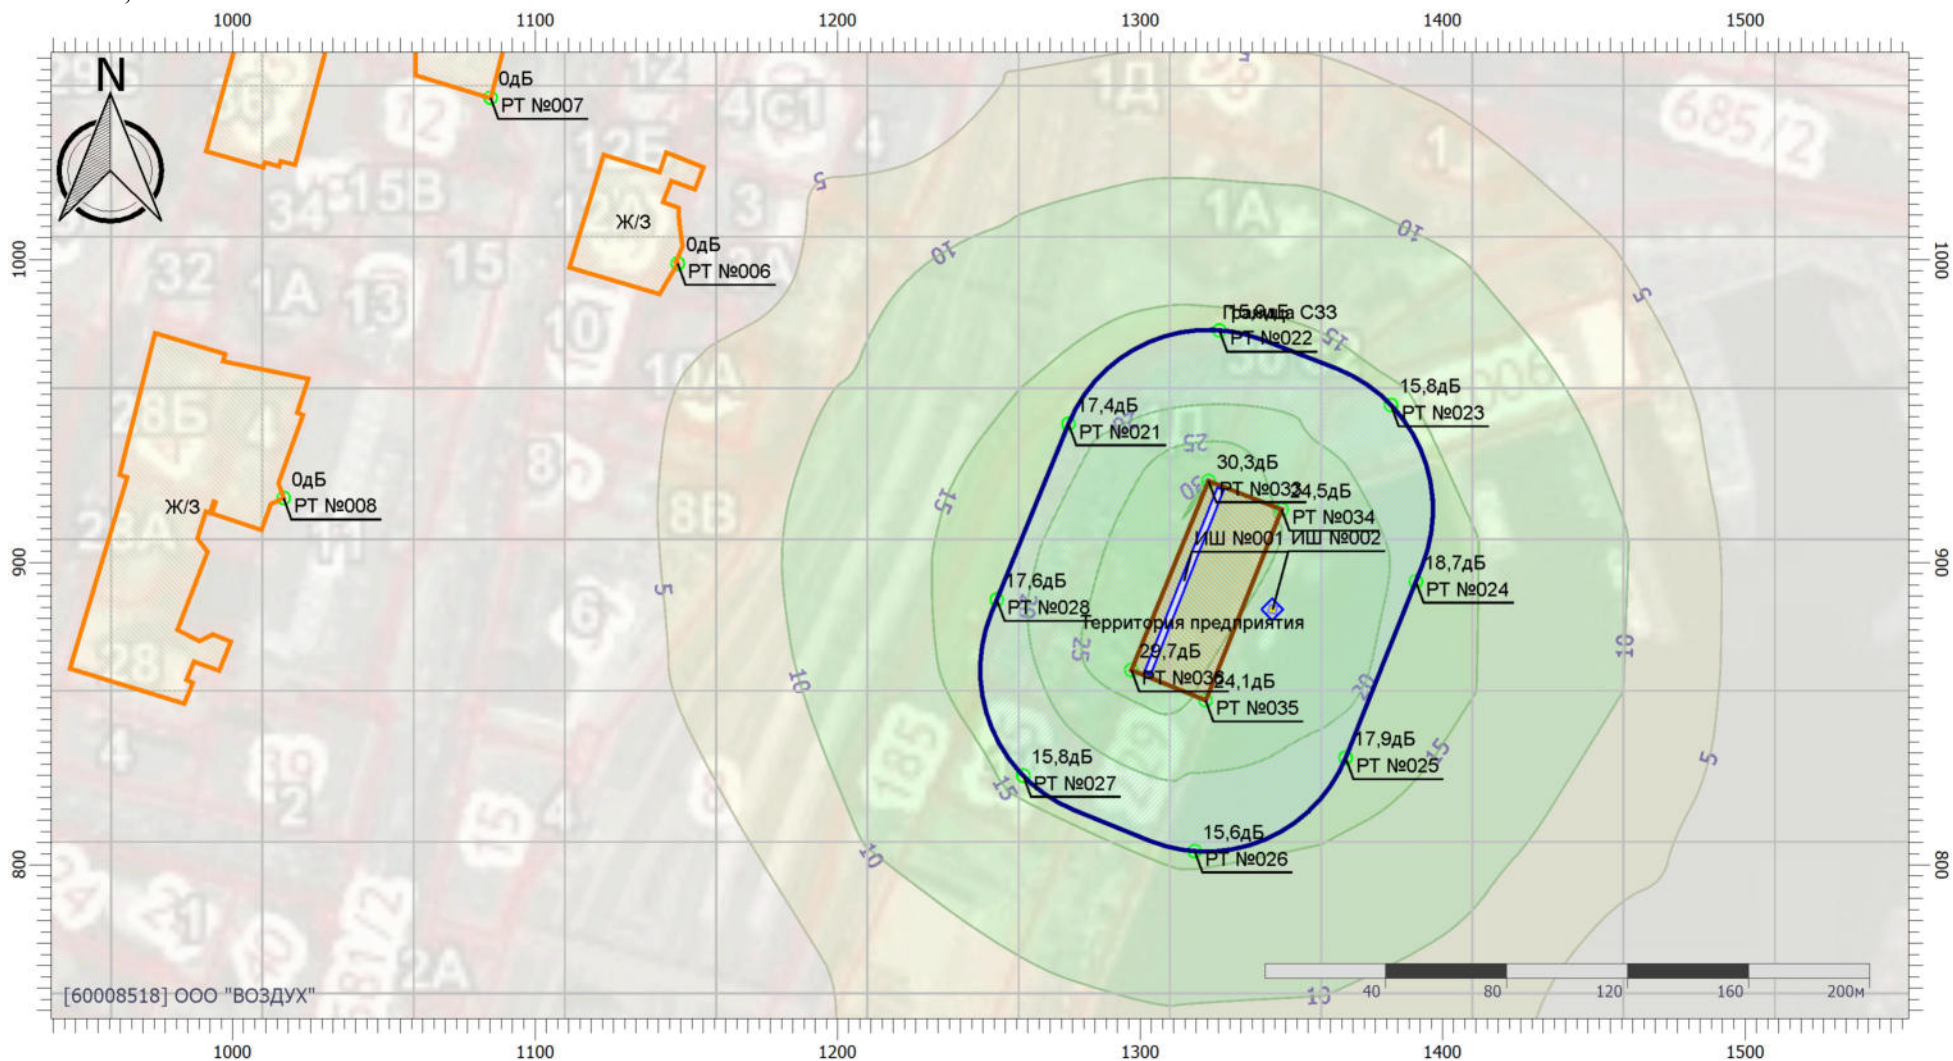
1000 1100 1200 1300 1400 1500

N

0дБ
РТ №007

Ж/З
0дБ
РТ №006

Ж/З
0дБ
РТ №008

5
10
10
5
Граница СЗЗ
15,9дБ
РТ №022
15
15,8дБ
РТ №023
17,4дБ
РТ №021
25
30,3дБ
РТ №033
24,5дБ
РТ №034
30
ИШ №001 ИШ №002
15
18,7дБ
РТ №024
5
17,6дБ
РТ №028
Территория предприятия
25
10
29,7дБ
РТ №036
24,1дБ
РТ №035
20
10
17,9дБ
РТ №025
15
15,8дБ
РТ №027
15
5
15,6дБ
РТ №026
10

1000
900
800

40 80 120 160 200м
10
[60008518] ООО "ВОЗДУХ"

1000 1100 1200 1300 1400 1500